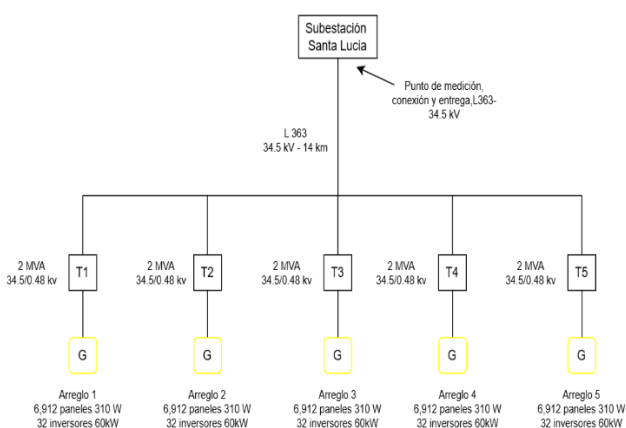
Subestación Santa Lucia

Punto de medición, conexión y entrega,L363- 34.5 kV

L 363
34.5 kV - 14 km

2 MVA
34.5/0.48 kv

T1

2 MVA
34.5/0.48 kv

T2

2 MVA
34.5/0.48 kv

T3

2 MVA
34.5/0.48 kv

T4

2 MVA
34.5/0.48 kv

T5

G

G

G

G

G

Arreglo 1
6,912 paneles 310 W
32 inversores 60kW

Arreglo 2
6,912 paneles 310 W
32 inversores 60kW

Arreglo 3
6,912 paneles 310 W
32 inversores 60kW

Arreglo 4
6,912 paneles 310 W
32 inversores 60kW

Arreglo 5
6,912 paneles 310 W
32 inversores 60kW